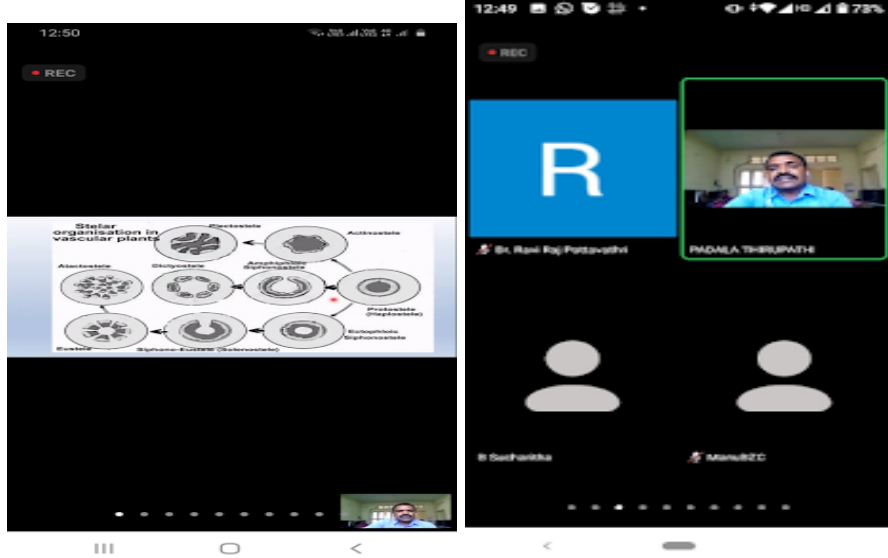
12:50

REC

Stelar organisation in vascular plants

Plectostele

Actinostele

Atactostele

Dictyostele

Amphiphloic Siphonostele

Protostele (Haplostele)

Ectophloic Siphonostele

Eustele

Siphono-Eustele (Solenostele)

12:49

73%

REC

R

Dr. Ravi Raj Pottavathri

PADALA THIRUPATHI

B Sucharitha

Manuli2C